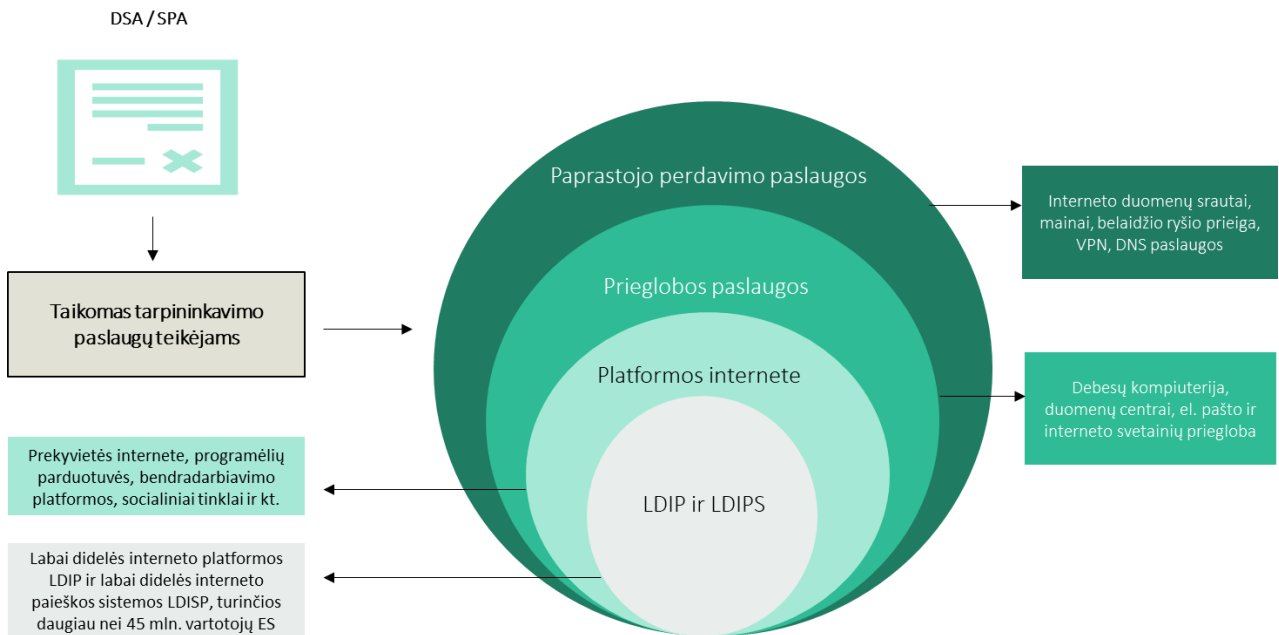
DSA / SPA

Taikomas tarpininkavimo paslaugų teikėjams

Prekyvietės internete, programėlių parduotuvės, bendradarbiavimo platformos, socialiniai tinklai ir kt.

Labai didelės interneto platformos LDIP ir labai didelės interneto paieškos sistemos LDISP, turinčios daugiau nei 45 mln. vartotojų ES

Paprastojo perdavimo paslaugos

Prieglobos paslaugos

Platformos internete

LDIP ir LDIPS

Interneto duomenų srautai, mainai, belaidžio ryšio prieiga, VPN, DNS paslaugos

Debesų kompiuterija, duomenų centrai, el. pašto ir interneto svetainių priegloba